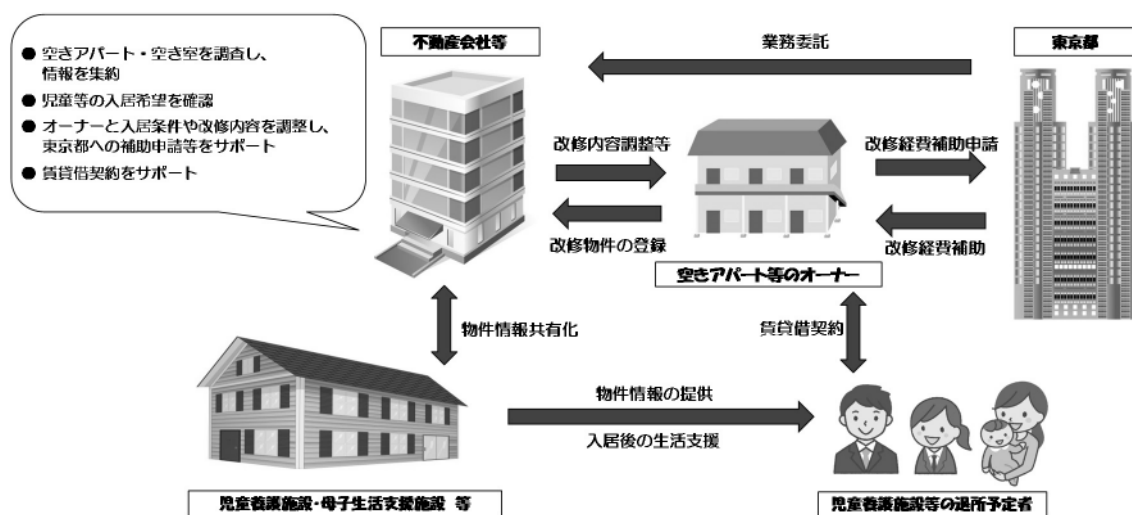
● 空きアパート・空き室を調査し、情報を集約

● 児童等の入居希望を確認

● オーナーと入居条件や改修内容を調整し、東京都への補助申請等をサポート

● 賃貸借契約をサポート

不動産会社等

業務委託

東京都

改修内容調整等

改修経費補助申請

改修物件の登録

改修経費補助

空きアパート等のオーナー

物件情報共有化

賃貸借契約

物件情報の提供

入居後の生活支援

児童養護施設・母子生活支援施設 等

児童養護施設等の退所予定者